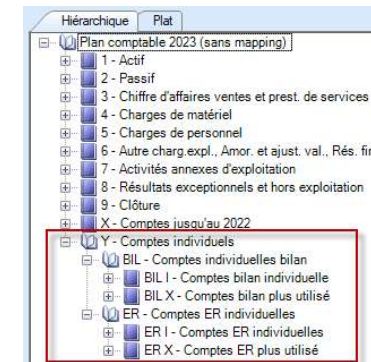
Hiérarchique
Plat

Plan comptable 2023 (sans mapping)
1 - Actif
2 - Passif
3 - Chiffre d'affaires ventes et prest. de services
4 - Charges de matériel
5 - Charges de personnel
6 - Autre charg.expl., Amor. et ajust. val., Rés. fir
7 - Activités annexes d'exploitation
8 - Résultats exceptionnels et hors exploitation
9 - Clôture
X - Comptes jusqu'au 2022
Y - Comptes individuels
BIL - Comptes individuelles bilan
BIL I - Comptes bilan individuelle
BIL X - Comptes bilan plus utilisé
ER - Comptes ER individuelles
ER I - Comptes ER individuelles
ER X - Comptes ER plus utilisé